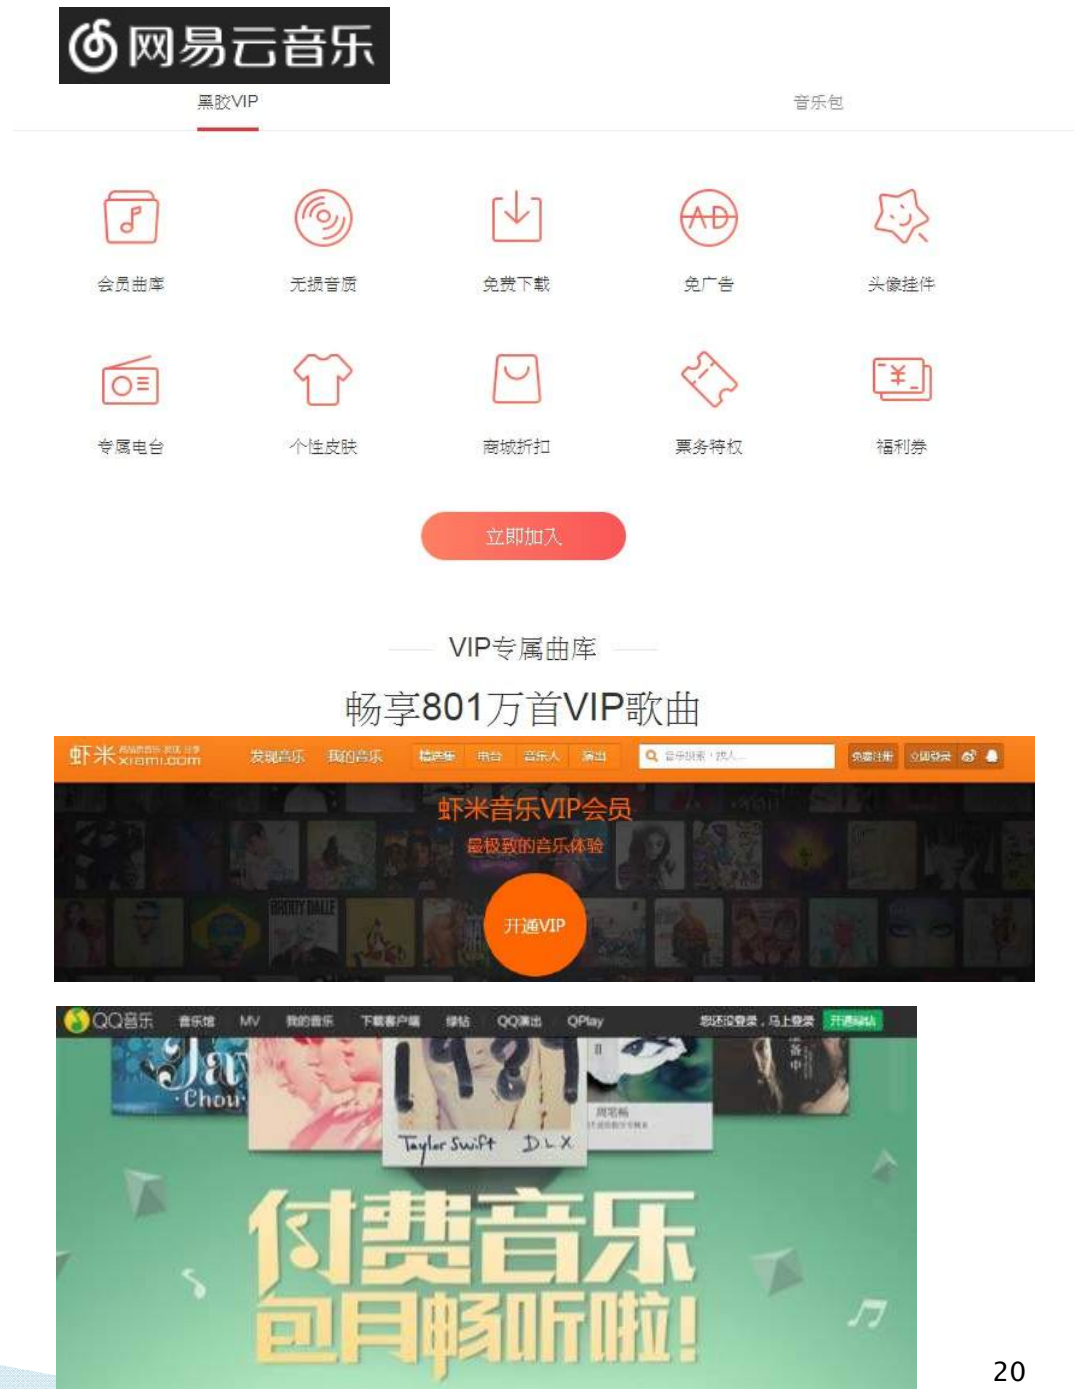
网易云音乐

黑胶VIP

音乐包

会员曲库

无损音质

免费下载

免广告

头像挂件

专属电台

个性皮肤

商城折扣

票务特权

福利券

立即加入

VIP专属曲库

畅享801万首VIP歌曲

虾米 xiami.com

发现音乐 我的音乐 精选集 电台 音乐人 演出

音乐搜索，找人...

免费注册 立即登录

虾米音乐VIP会员

最极致的音乐体验

开通VIP

QQ音乐 音乐馆 MV 我的音乐 下载客户端 绿钻 QQ演出 QPlay

您还没登录，马上登录 开通绿钻

Jay Chou

Taylor Swift

付费音乐

包月畅听啦！

20